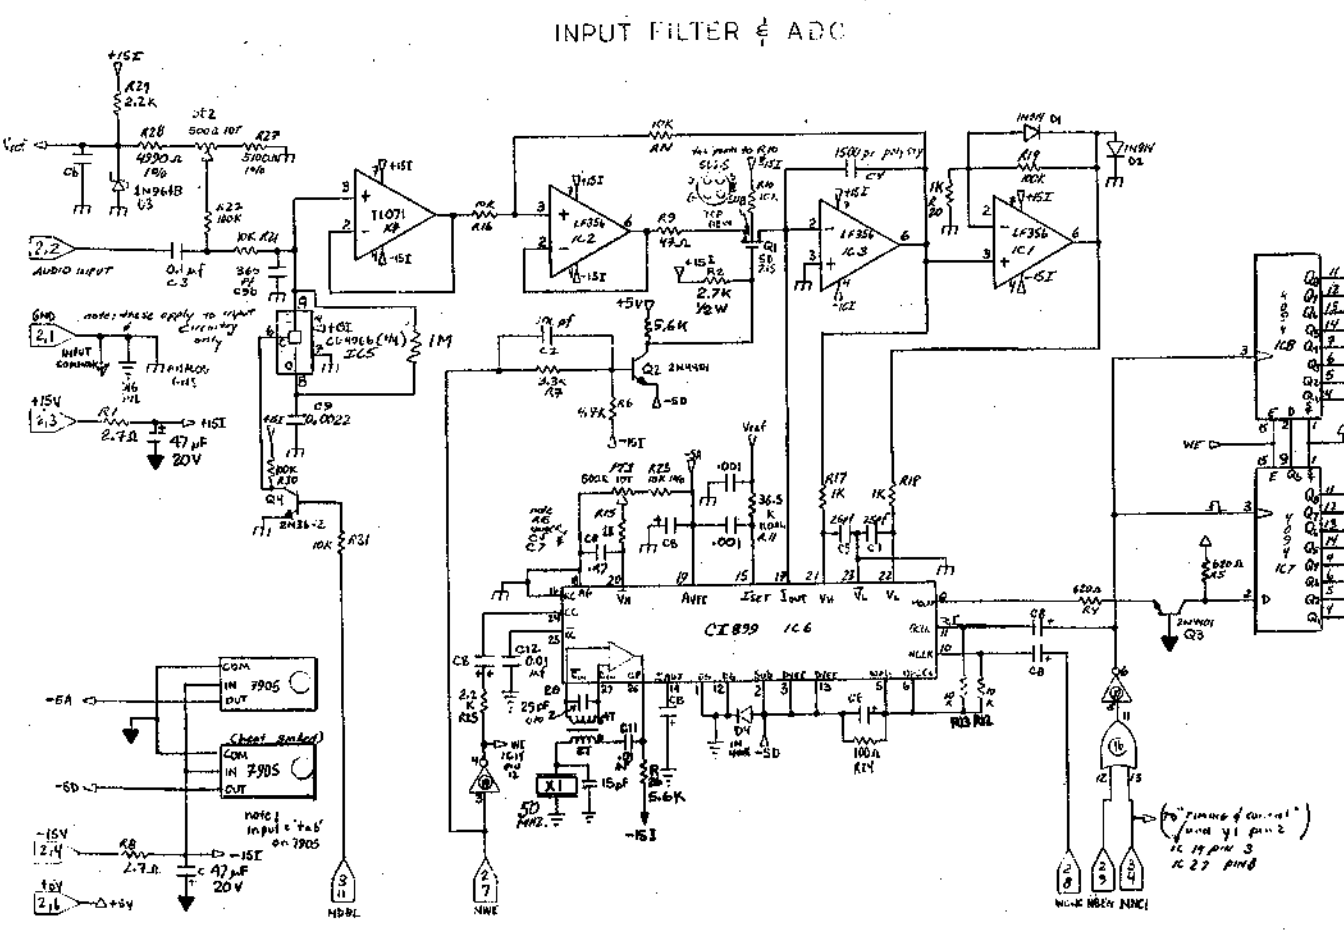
INPUT FILTER & ADC

+15I
R29
2.2K
R28
4990Ω
1%
PT2
500Ω 10T
R27
5100Ω
1%
Vref
C6
1N961B
U3
R22
180K
2.2
AUDIO INPUT
0.1μf
C3
10K R21
365 pf
C9b
10K
R16
TL071
IC4
+15I
-15I
3
2
10K
RN
+
-
LF356
IC2
+15I
-15I
3
2
6
R9
47Ω
for mech to R10
SUBS
Q1
SD
215
+15I
R2
2.7K
1/2W
R10
1500 pf poly sty
C4
+15I
LF356
IC3
2
3
6
-15I
1K
R20
1N914 D1
R19
100K
+15I
LF356
IC1
2
3
6
-15I
1N914
D2
GND
2.1
INPUT COMMON
note: these apply to input circuitry only
+15V
2.3
R1
2.7Ω
+15I
47μF
20V
9
+15I
CD4966(¼) IC5
1M
8
6
C9
0.0022
10K pf
C2
+5V
5.6K
3.3K
R7
4.7K
R6
-15I
Q2
2N4401
-5D
10K
R30
Q4
2N36-2
10K
R31
PT1
500Ω 10T
R25
10K 1%
-5A
Vref
.001
36.5K
R11
R15
C8
.47
C8
.001
R17
1K
1K
R18
25pf
C5
C1
20
19
15
17
21
23
22
VH
AVEE
ISET
IOUT
VH
VL
VL
CI899 IC6
24
25
27
26
14
1
12
2
3
13
5
6
11
10
C12
0.01
C8
2.2K
R15
25pF
C10
C11
X1
5D MHz
15pF
5.6K
R
-15I
C8
D4
-5D
CE
100Ω
R14
10K
R13 R12
620Ω
R4
620Ω
R5
2N4401
Q3
C8
C8
COM
IN 7905
OUT
-5A
(heat sinked)
COM
IN 7905
OUT
-5D
note: input = "tab" on 7905
-15V
2.4
R8
2.7Ω
-15I
47μF
20V
+5V
2.6
+5V
3
11
NDBL
2
7
NWE
WE
IC8
IC7
Q8
Q7
Q6
Q5
Q4
Q3
Q2
Q1
WE
D
E
2
8
3
4
NCNK NBEN NDCI
(To "timing & control" / NWE Y1 pin 2 / IC 19 pin 3 / IC 27 pin 8)